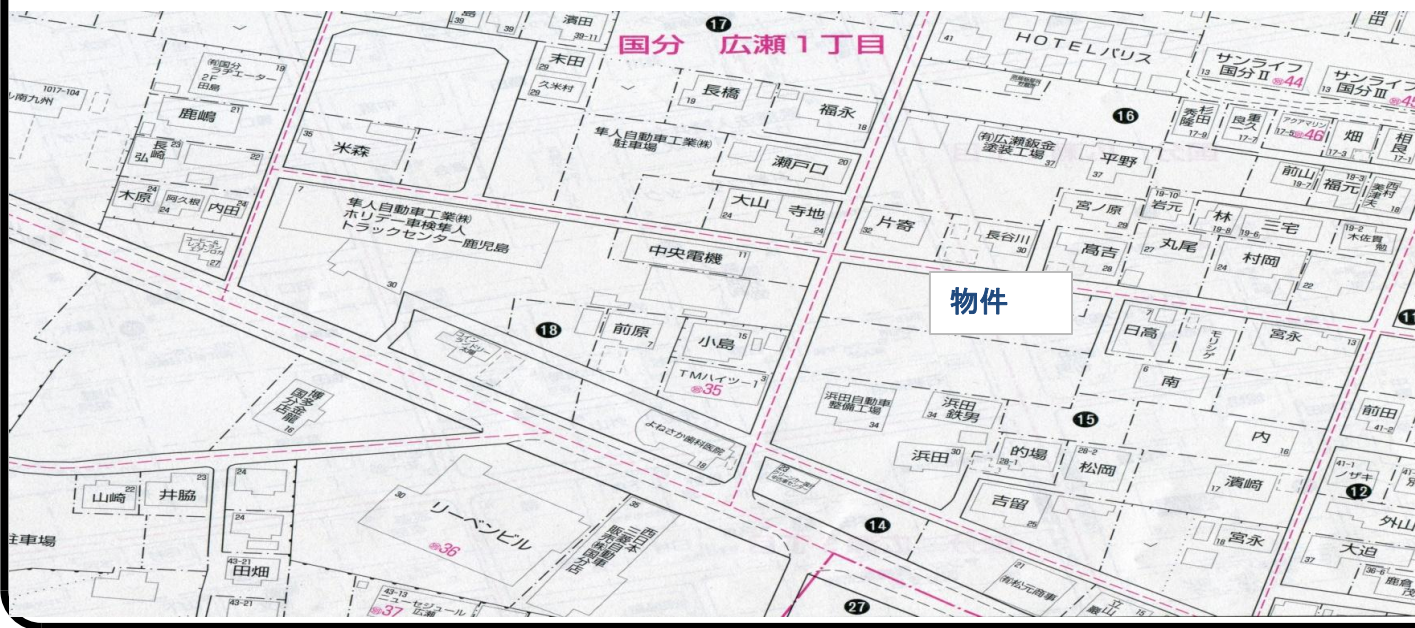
国分　広瀬１丁目

17

物件

HOTELパリス

サンライフ国分Ⅱ ㊙44

サンライフ国分Ⅲ

16

㈲広瀬鈑金塗装工場

平野

宮ノ原

岩元

林

三宅

高吉

丸尾

村岡

長谷川

片寄

前山

福元

畑

相良

米森

鹿嶋

長崎

木原

内田

隼人自動車工業㈱
ホリデー車検隼人
トラックセンター鹿児島

長橋

福永

末田

濱田

久米村

隼人自動車工業㈱駐車場

瀬戸口

大山

寺地

中央電機

18

前原

小島

TMハイツ-1 ㊙35

よねさか歯科医院

日高

宮永

南

15

内

濱崎

浜田自動車整備工場

浜田鉄男

浜田

的場

松岡

吉留

宮永

14

27

前田

12

外山

大迫

山崎

井脇

田畑

リーベンビル ㊙36

西日本三菱自動車販売国分店

セジュール広瀬 ㊙37

駐車場